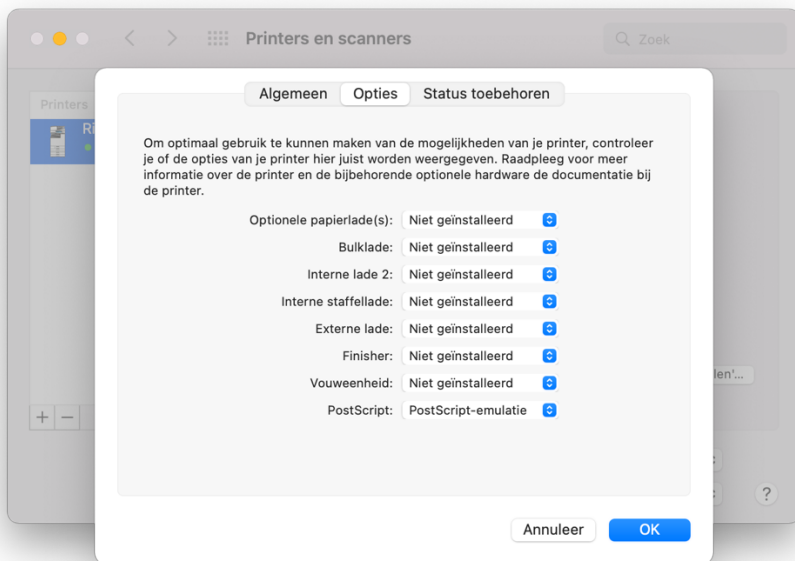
Printers en scanners

Zoek

Printers

Ri

Algemeen Opties Status toebehoren

Om optimaal gebruik te kunnen maken van de mogelijkheden van je printer, controleer je of de opties van je printer hier juist worden weergegeven. Raadpleeg voor meer informatie over de printer en de bijbehorende optionele hardware de documentatie bij de printer.

Optionele papierlade(s): Niet geïnstalleerd
Bulklade: Niet geïnstalleerd
Interne lade 2: Niet geïnstalleerd
Interne staffellade: Niet geïnstalleerd
Externe lade: Niet geïnstalleerd
Finisher: Niet geïnstalleerd
Vouweenheid: Niet geïnstalleerd
PostScript: PostScript-emulatie

len'...

+ −

?

Annuleer OK